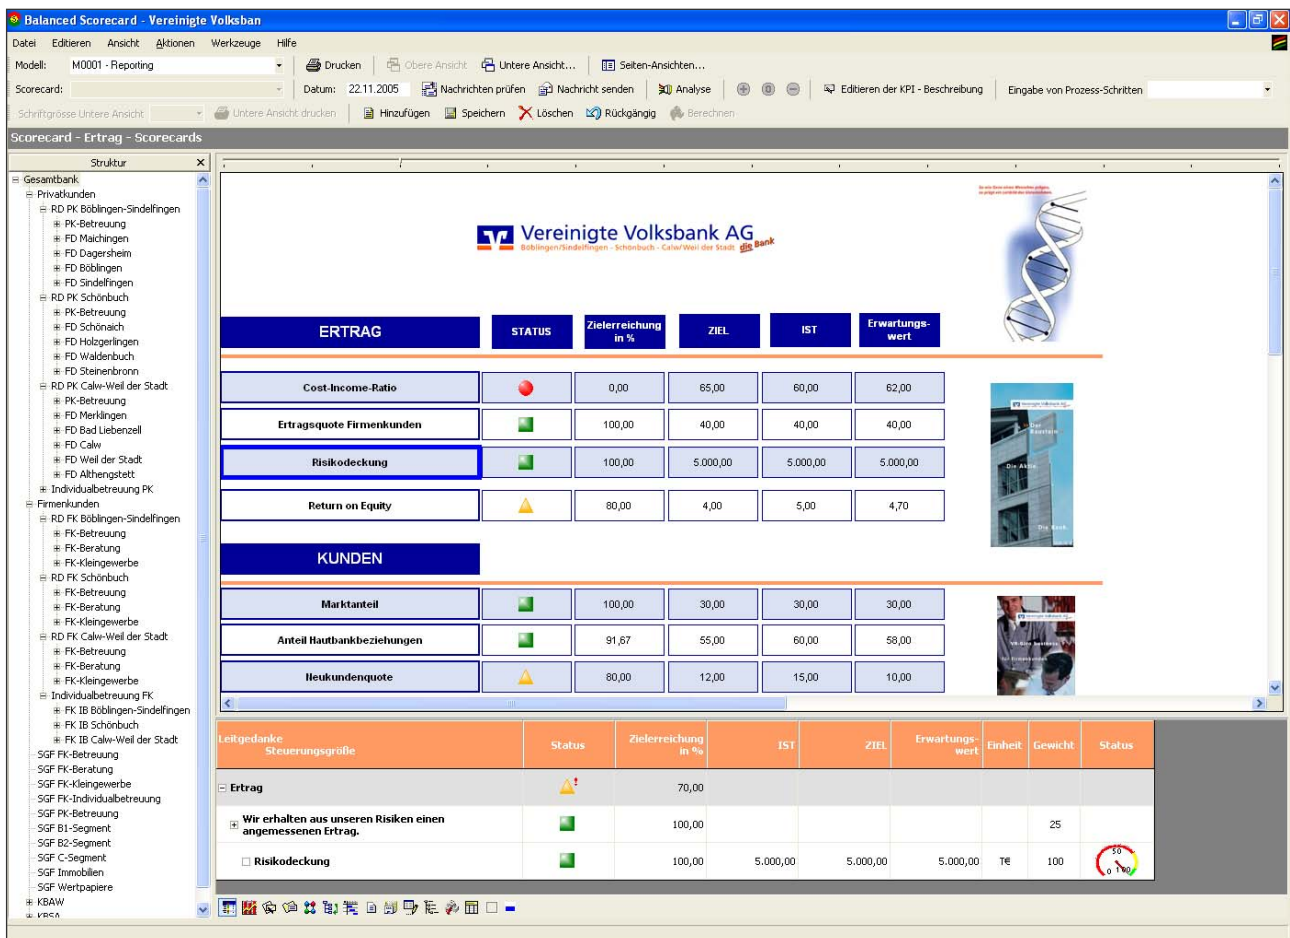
Balanced Scorecard - Vereinigte Volksban

Datei Editieren Ansicht Aktionen Werkzeuge Hilfe

Modell: M0001 - Reporting | Drucken | Obere Ansicht | Untere Ansicht... | Seiten-Ansichten...

Scorecard: | Datum: 22.11.2005 | Nachrichten prüfen | Nachricht senden | Analyse | Editieren der KPI - Beschreibung | Eingabe von Prozess-Schritten

Schriftgrösse Untere Ansicht | Untere Ansicht drucken | Hinzufügen | Speichern | Löschen | Rückgängig | Berechnen

Scorecard - Ertrag - Scorecards

Struktur

Gesamtbank
Privatkunden
RD PK Böblingen-Sindelfingen
PK-Betreuung
FD Maichingen
FD Dagersheim
FD Böblingen
FD Sindelfingen
RD PK Schönbuch
PK-Betreuung
FD Schönaich
FD Holzgerlingen
FD Waldenbuch
FD Steinenbronn
RD PK Calw-Weil der Stadt
PK-Betreuung
FD Merklingen
FD Bad Liebenzell
FD Calw
FD Weil der Stadt
FD Althengstett
Individualbetreuung PK
Firmenkunden
RD FK Böblingen-Sindelfingen
FK-Betreuung
FK-Beratung
FK-Kleingewerbe
RD FK Schönbuch
FK-Betreuung
FK-Beratung
FK-Kleingewerbe
RD FK Calw-Weil der Stadt
FK-Betreuung
FK-Beratung
FK-Kleingewerbe
Individualbetreuung FK
FK IB Böblingen-Sindelfingen
FK IB Schönbuch
FK IB Calw-Weil der Stadt
SGF FK-Betreuung
SGF FK-Beratung
SGF FK-Kleingewerbe
SGF FK-Individualbetreuung
SGF PK-Betreuung
SGF B1-Segment
SGF B2-Segment
SGF C-Segment
SGF Immobilien
SGF Wertpapiere
KBAW
KBSA

Vereinigte Volksbank AG
Böblingen/Sindelfingen · Schönbuch · Calw/Weil der Stadt die Bank

| ERTRAG | STATUS | Zielerreichung in % | ZIEL | IST | Erwartungs-wert |
|---|---|---|---|---|---|
| Cost-Income-Ratio | | 0,00 | 65,00 | 60,00 | 62,00 |
| Ertragsquote Firmenkunden | | 100,00 | 40,00 | 40,00 | 40,00 |
| Risikodeckung | | 100,00 | 5.000,00 | 5.000,00 | 5.000,00 |
| Return on Equity | | 80,00 | 4,00 | 5,00 | 4,70 |

KUNDEN

| | | | | | |
|---|---|---|---|---|---|
| Marktanteil | | 100,00 | 30,00 | 30,00 | 30,00 |
| Anteil Hautbankbeziehungen | | 91,67 | 55,00 | 60,00 | 58,00 |
| Neukundenquote | | 80,00 | 12,00 | 15,00 | 10,00 |

Der Basiszins
Die Aktie.
Die Bank.

| Leitgedanke Steuerungsgröße | Status | Zielerreichung in % | IST | ZIEL | Erwartungs-wert | Einheit | Gewicht | Status |
|---|---|---|---|---|---|---|---|---|
| Ertrag | | 70,00 | | | | | | |
| Wir erhalten aus unseren Risiken einen angemessenen Ertrag. | | 100,00 | | | | | 25 | |
| Risikodeckung | | 100,00 | 5.000,00 | 5.000,00 | 5.000,00 | T€ | 100 | 0 50 100 |